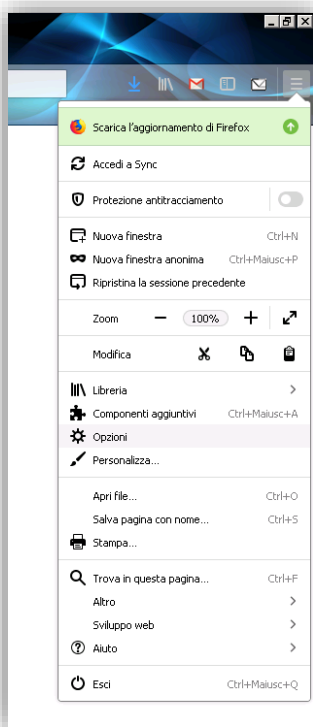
Scarica l'aggiornamento di Firefox

Accedi a Sync

Protezione antitracciamento

Nuova finestra Ctrl+N
Nuova finestra anonima Ctrl+Maiusc+P
Ripristina la sessione precedente

Zoom — 100% +

Modifica

Libreria
Componenti aggiuntivi Ctrl+Maiusc+A
Opzioni
Personalizza...

Apri file... Ctrl+O
Salva pagina con nome... Ctrl+S
Stampa...

Trova in questa pagina... Ctrl+F
Altro
Sviluppo web
Aiuto

Esci Ctrl+Maiusc+Q